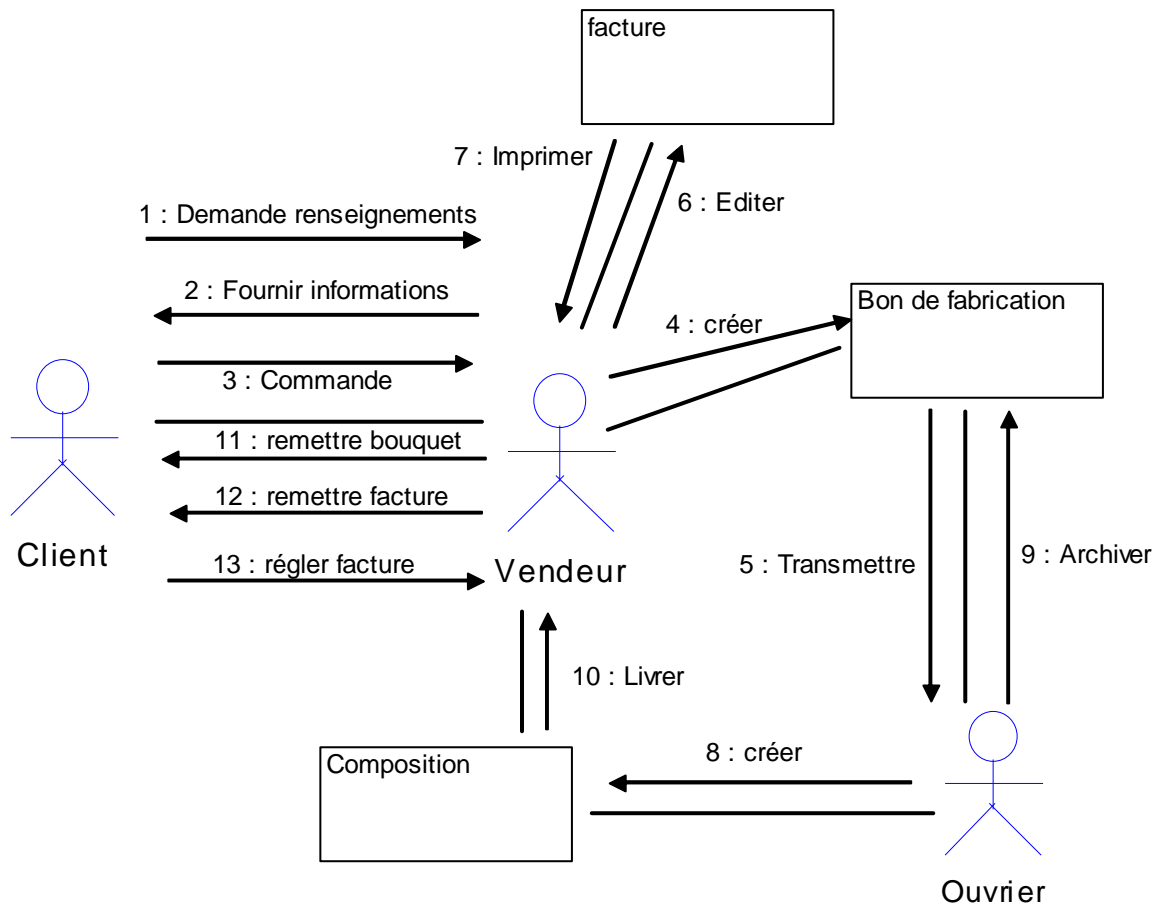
facture

7 : Imprimer

6 : Editer

1 : Demande renseignements

2 : Fournir informations

Bon de fabrication

4 : créer

3 : Commande

11 : remettre bouquet

12 : remettre facture

Client

13 : régler facture

Vendeur

5 : Transmettre

9 : Archiver

10 : Livrer

Composition

8 : créer

Ouvrier